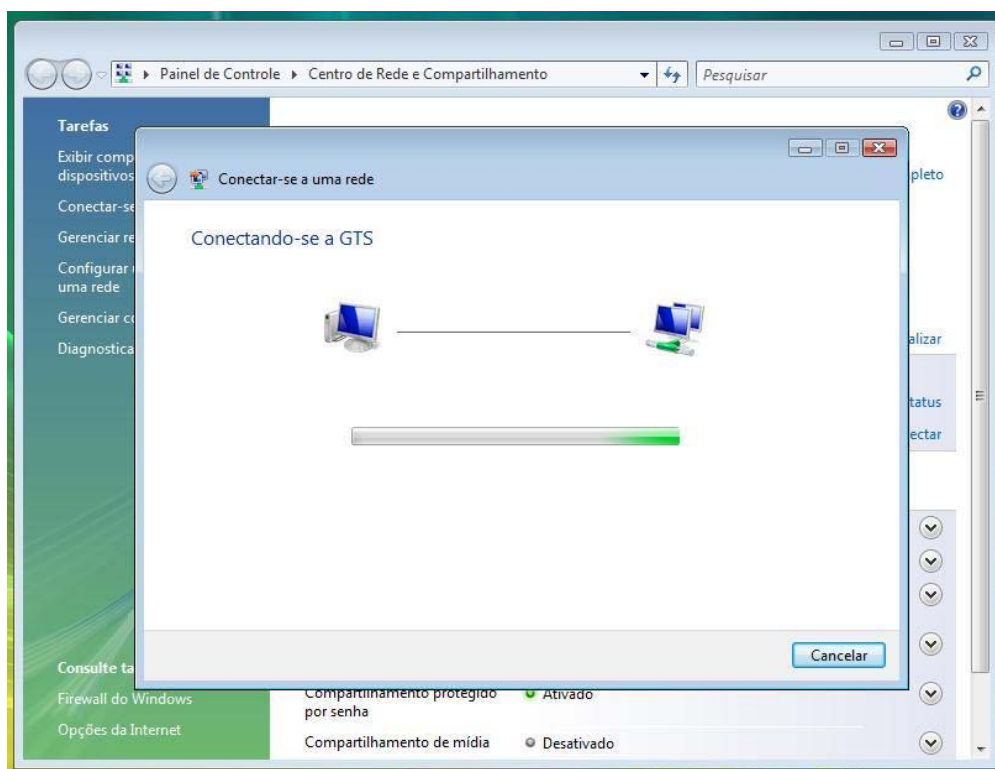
Painel de Controle ▸ Centro de Rede e Compartilhamento

Pesquisar

Tarefas

Exibir comp
dispositivos

Conectar-se

Gerenciar re

Configurar
uma rede

Gerenciar co

Diagnostica

pleto

alizar

tatus

ectar

Conectar-se a uma rede

Conectando-se a GTS

Cancelar

Consulte ta

Firewall do Windows

Opções da Internet

Compartilhamento protegido por senha

Ativado

Compartilhamento de mídia

Desativado